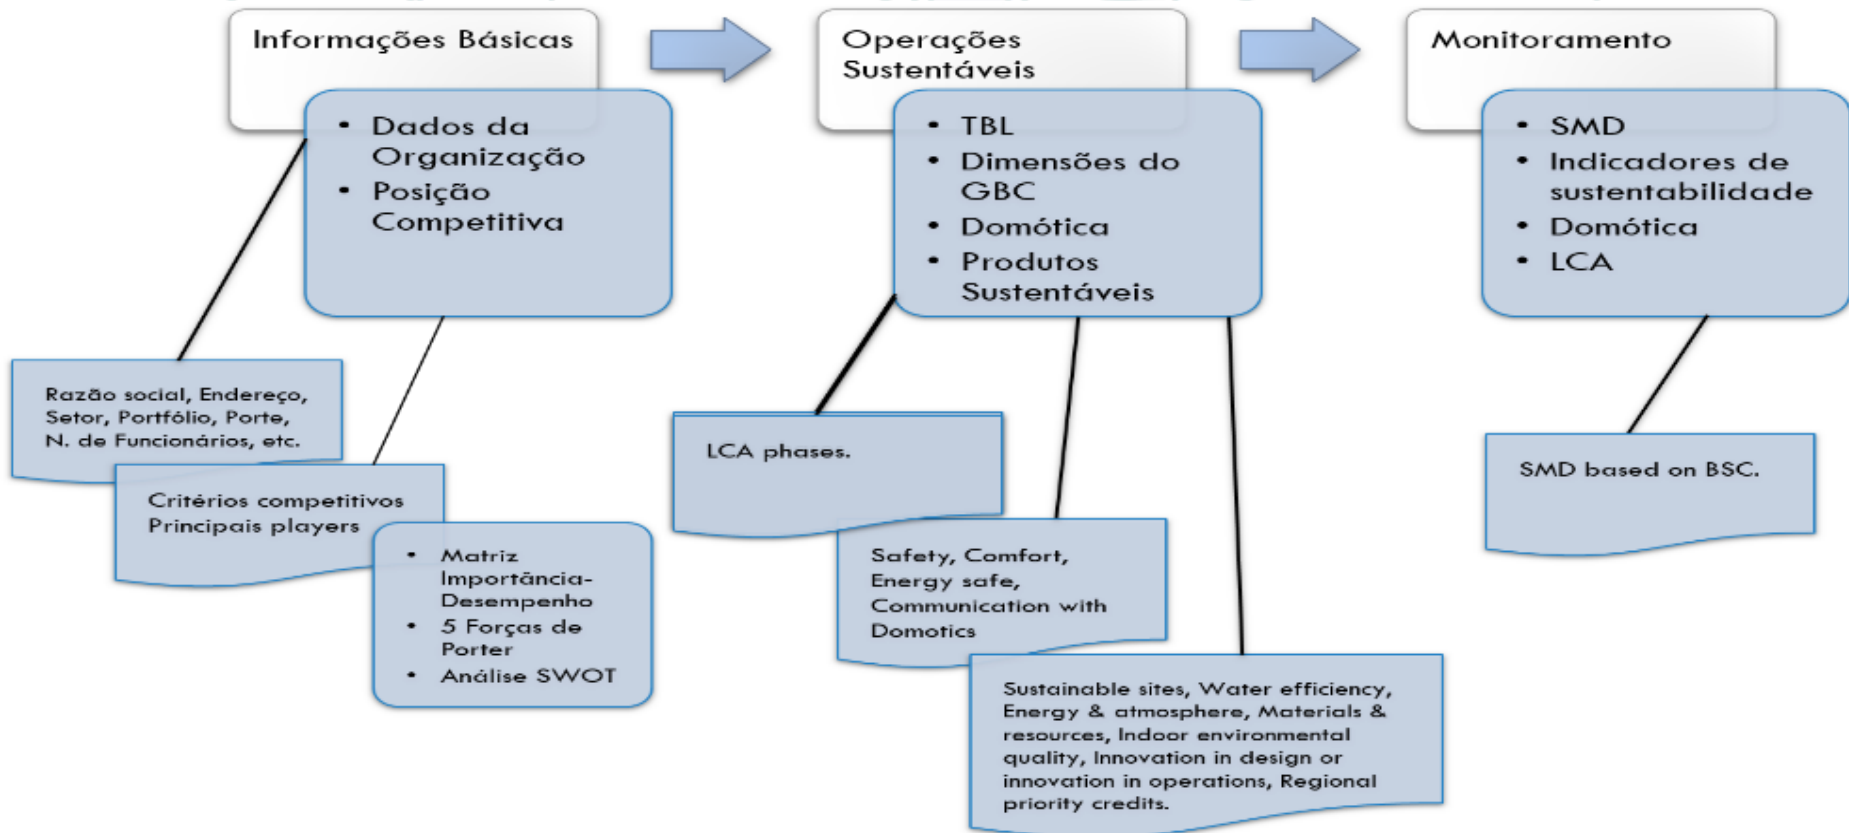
Informações Básicas

- Dados da Organização
- Posição Competitiva

Razão social, Endereço, Setor, Portfólio, Porte, N. de Funcionários, etc.

Critérios competitivos
Principais players

- Matriz Importância-Desempenho
- 5 Forças de Porter
- Análise SWOT

Operações Sustentáveis

- TBL
- Dimensões do GBC
- Domótica
- Produtos Sustentáveis

LCA phases.

Safety, Comfort, Energy safe, Communication with Domotics

Sustainable sites, Water efficiency, Energy & atmosphere, Materials & resources, Indoor environmental quality, Innovation in design or innovation in operations, Regional priority credits.

Monitoramento

- SMD
- Indicadores de sustentabilidade
- Domótica
- LCA

SMD based on BSC.